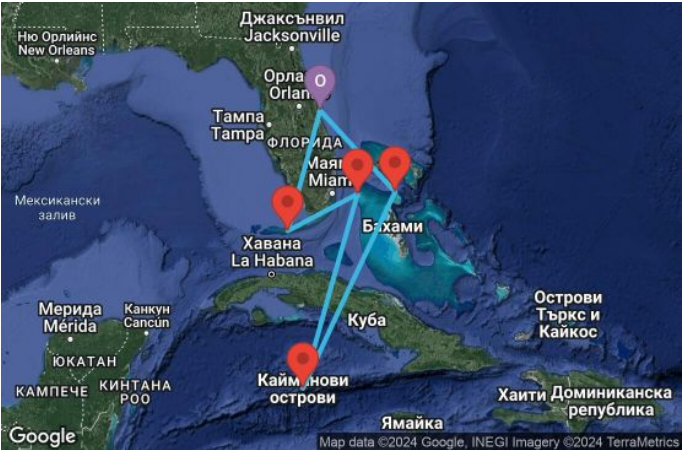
Джаксънвил
Jacksonville
Ню Орлийнс
New Orleans
Орла
Orlan
O
Тампа
Tampa
ФЛОРИДА
Маям
Miami
Мексикански залив
Хавана
La Habana
Бахами
Мерида
Mérida
Канкун
Cancún
ЮКАТАН
Куба
Острови Търкс и Кайкос
КАМПЕЧЕ
КИНТАНА РОО
Кайм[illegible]нови острови
Ямайка
Хаити
Доминиканска република
Google
Map data ©2024 Google, INEGI Imagery ©2024 TerraMetrics